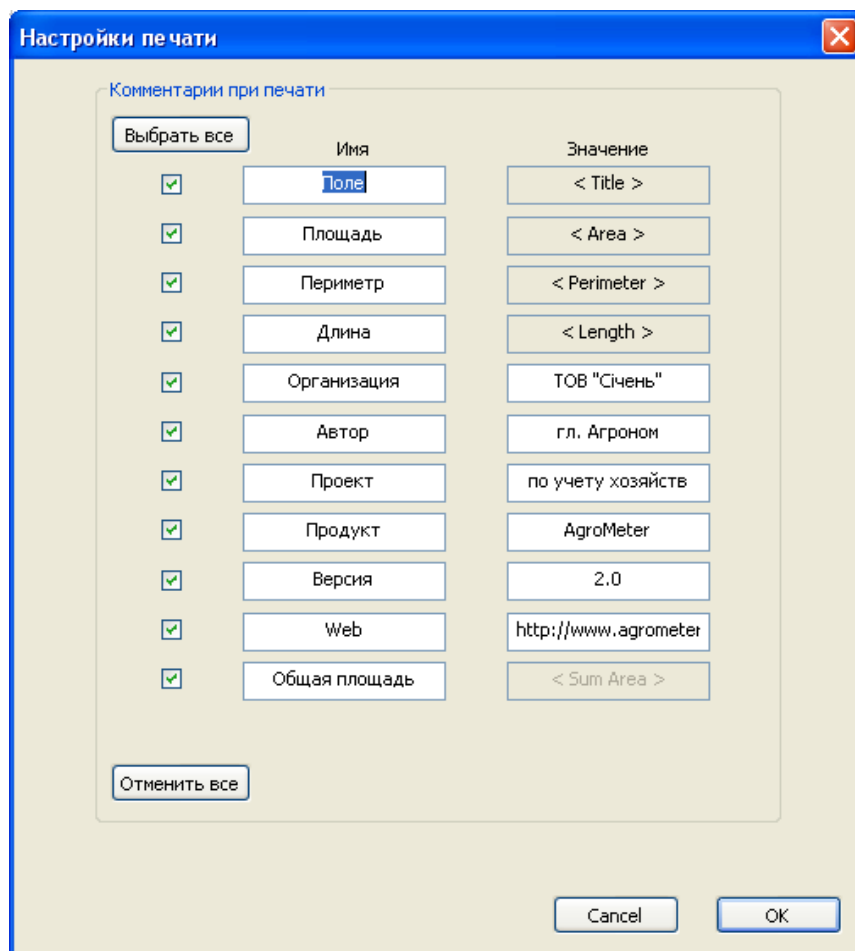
Настройки печати

Комментарии при печати

Выбрать все

| Имя | Значение |
|---|---|
| Поле | < Title > |
| Площадь | < Area > |
| Периметр | < Perimeter > |
| Длина | < Length > |
| Организация | ТОВ "Січень" |
| Автор | гл. Агроном |
| Проект | по учету хозяйств |
| Продукт | AgroMeter |
| Версия | 2.0 |
| Web | http://www.agrometer |
| Общая площадь | < Sum Area > |

Отменить все

Cancel

OK